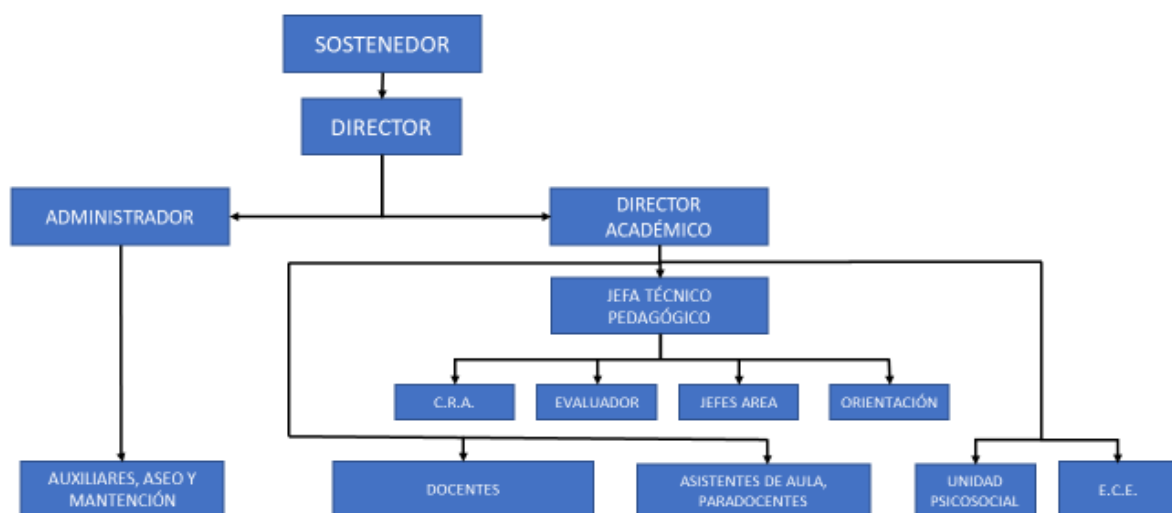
SOSTENEDOR

DIRECTOR

ADMINISTRADOR

DIRECTOR ACADÉMICO

JEFA TÉCNICO PEDAGÓGICO

C.R.A.

EVALUADOR

JEFES AREA

ORIENTACIÓN

AUXILIARES, ASEO Y MANTENCIÓN

DOCENTES

ASISTENTES DE AULA, PARADOCENTES

UNIDAD PSICOSOCIAL

E.C.E.